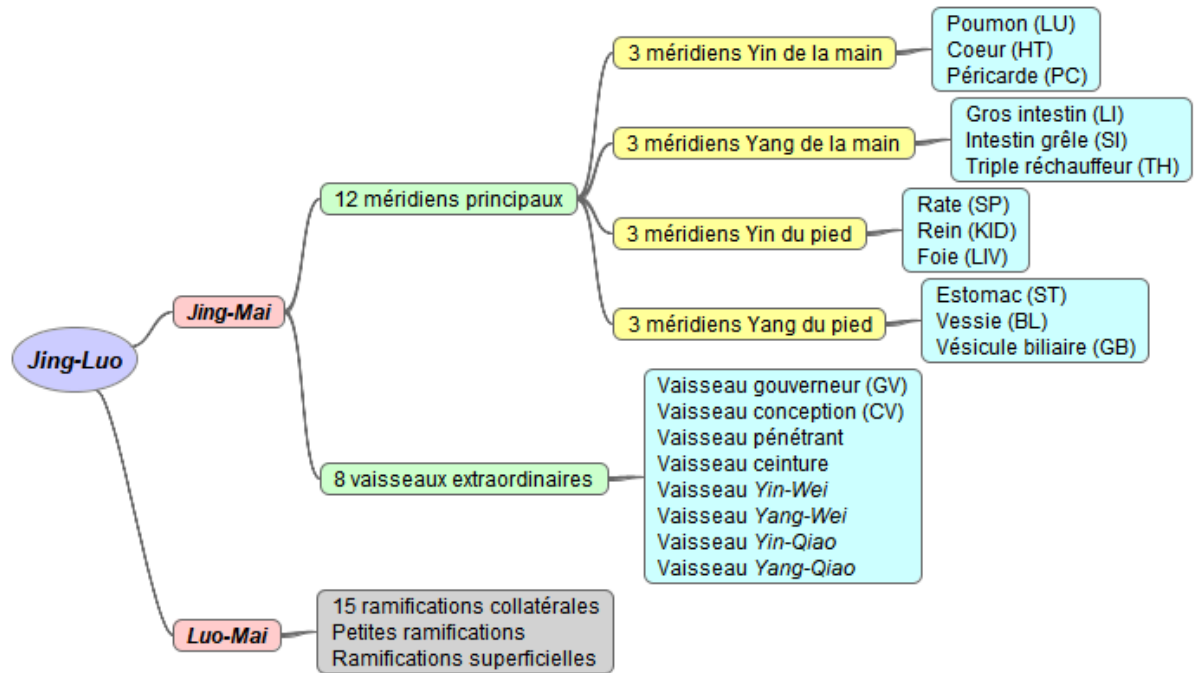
Jing-Luo

Jing-Mai

12 méridiens principaux

3 méridiens Yin de la main

Poumon (LU)
Coeur (HT)
Péricarde (PC)

3 méridiens Yang de la main

Gros intestin (LI)
Intestin grêle (SI)
Triple réchauffeur (TH)

3 méridiens Yin du pied

Rate (SP)
Rein (KID)
Foie (LIV)

3 méridiens Yang du pied

Estomac (ST)
Vessie (BL)
Vésicule biliaire (GB)

8 vaisseaux extraordinaires

Vaisseau gouverneur (GV)
Vaisseau conception (CV)
Vaisseau pénétrant
Vaisseau ceinture
Vaisseau Yin-Wei
Vaisseau Yang-Wei
Vaisseau Yin-Qiao
Vaisseau Yang-Qiao

Luo-Mai

15 ramifications collatérales
Petites ramifications
Ramifications superficielles